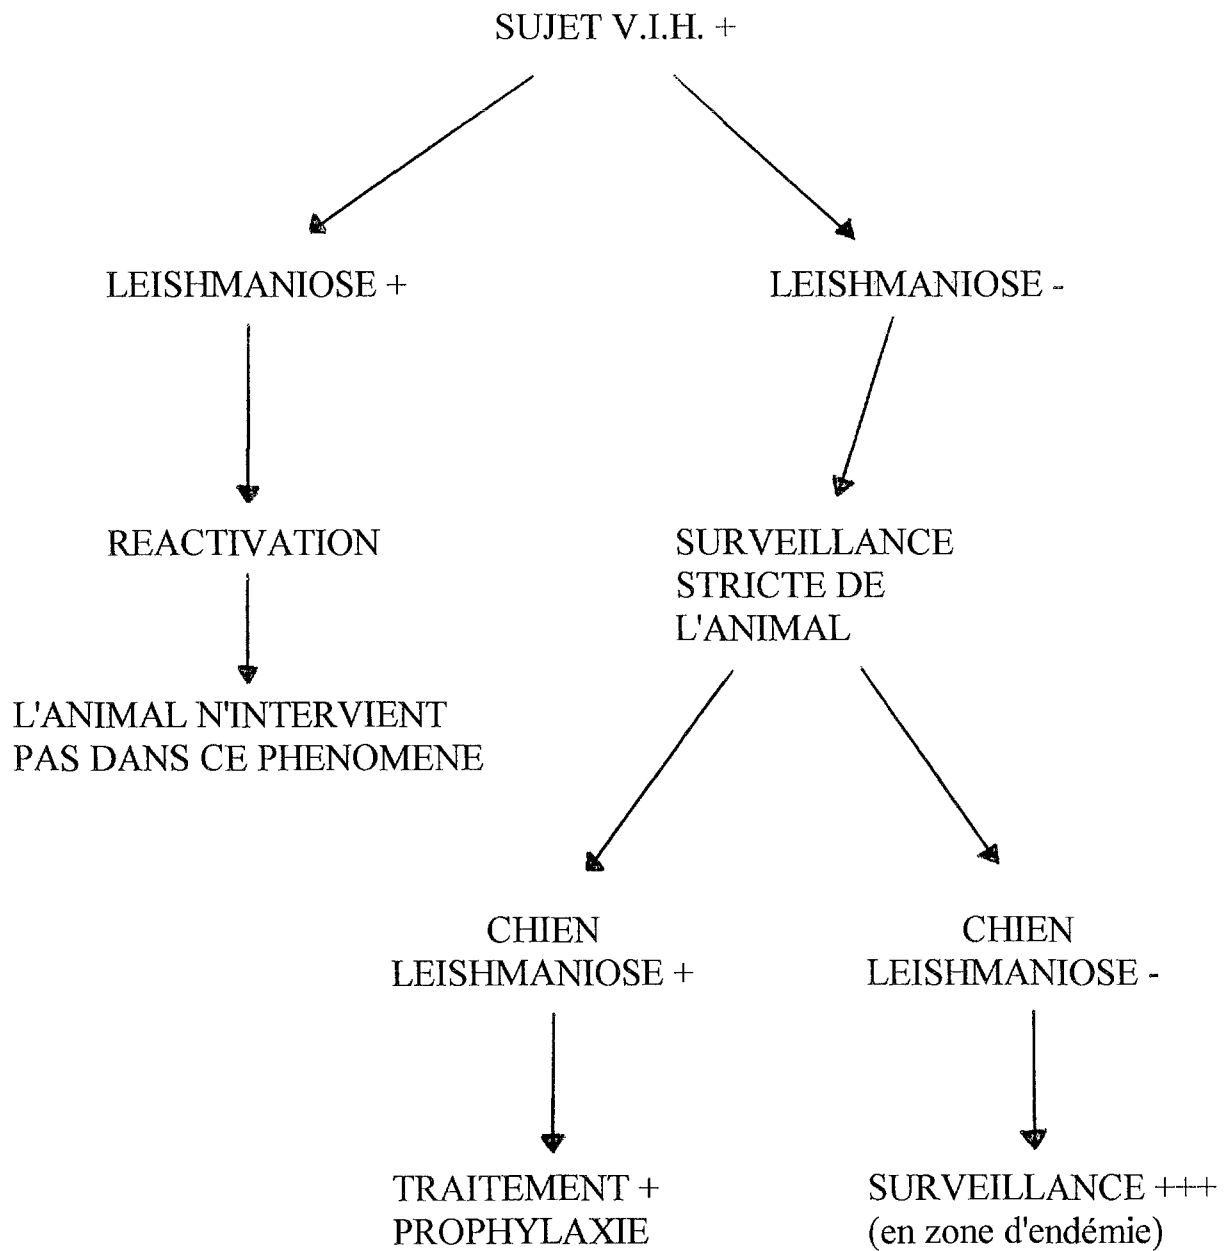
SUJET V.I.H. +

LEISHMANIOSE +

LEISHMANIOSE -

REACTIVATION

L'ANIMAL N'INTERVIENT PAS DANS CE PHENOMENE

SURVEILLANCE STRICTE DE L'ANIMAL

CHIEN LEISHMANIOSE +

CHIEN LEISHMANIOSE -

TRAITEMENT + PROPHYLAXIE

SURVEILLANCE +++ (en zone d'endémie)